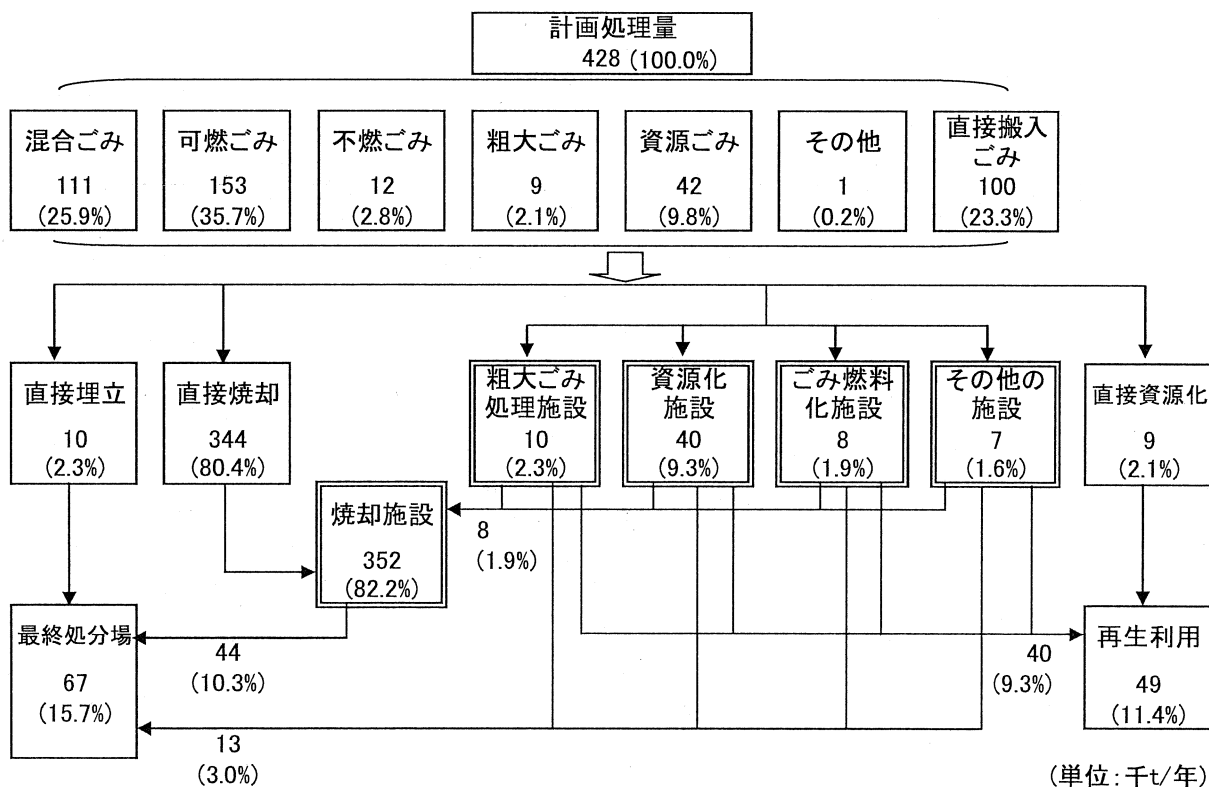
計画処理量
428（100.0%）

混合ごみ
111
（25.9%）

可燃ごみ
153
（35.7%）

不燃ごみ
12
（2.8%）

粗大ごみ
9
（2.1%）

資源ごみ
42
（9.8%）

その他
1
（0.2%）

直接搬入ごみ
100
（23.3%）

直接埋立
10
（2.3%）

直接焼却
344
（80.4%）

粗大ごみ処理施設
10
（2.3%）

資源化施設
40
（9.3%）

ごみ燃料化施設
8
（1.9%）

その他の施設
7
（1.6%）

直接資源化
9
（2.1%）

焼却施設
352
（82.2%）

8
（1.9%）

最終処分場
67
（15.7%）

44
（10.3%）

再生利用
49
（11.4%）

40
（9.3%）

13
（3.0%）

（単位：千t/年）